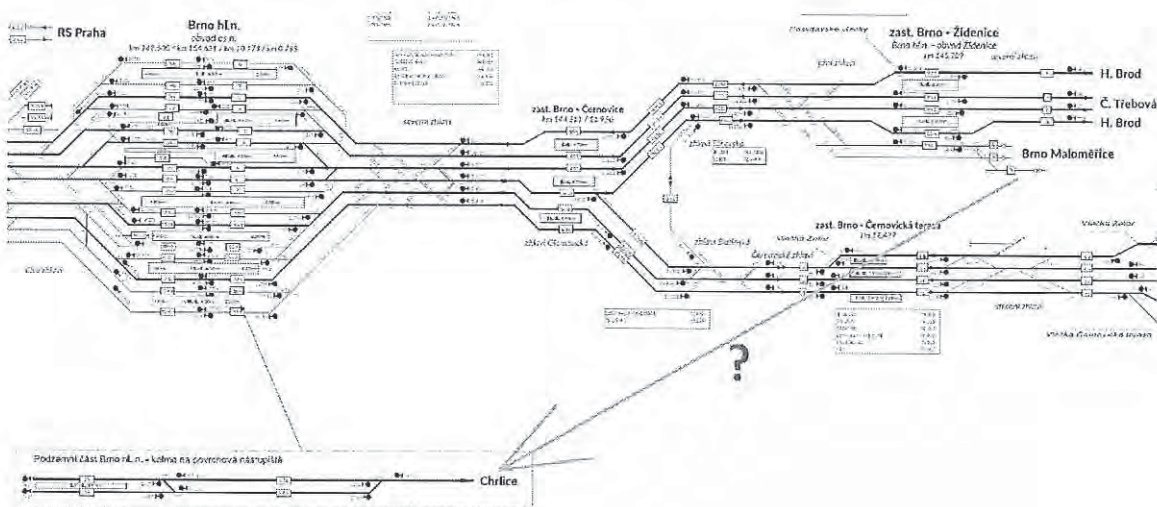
RS Praha

Brno hl.n.
obvod os.n.

zast. Brno - Černovice

zast. Brno - Židenice
Brno hl.n. - obvod Židenice

H. Brod

Č. Třebová

H. Brod

Brno Maloměřice

zast. Brno - Černovická terasa

?

Podzemní část Brno hl. n. - kolmo na povrchová nástupiště

Chrlice